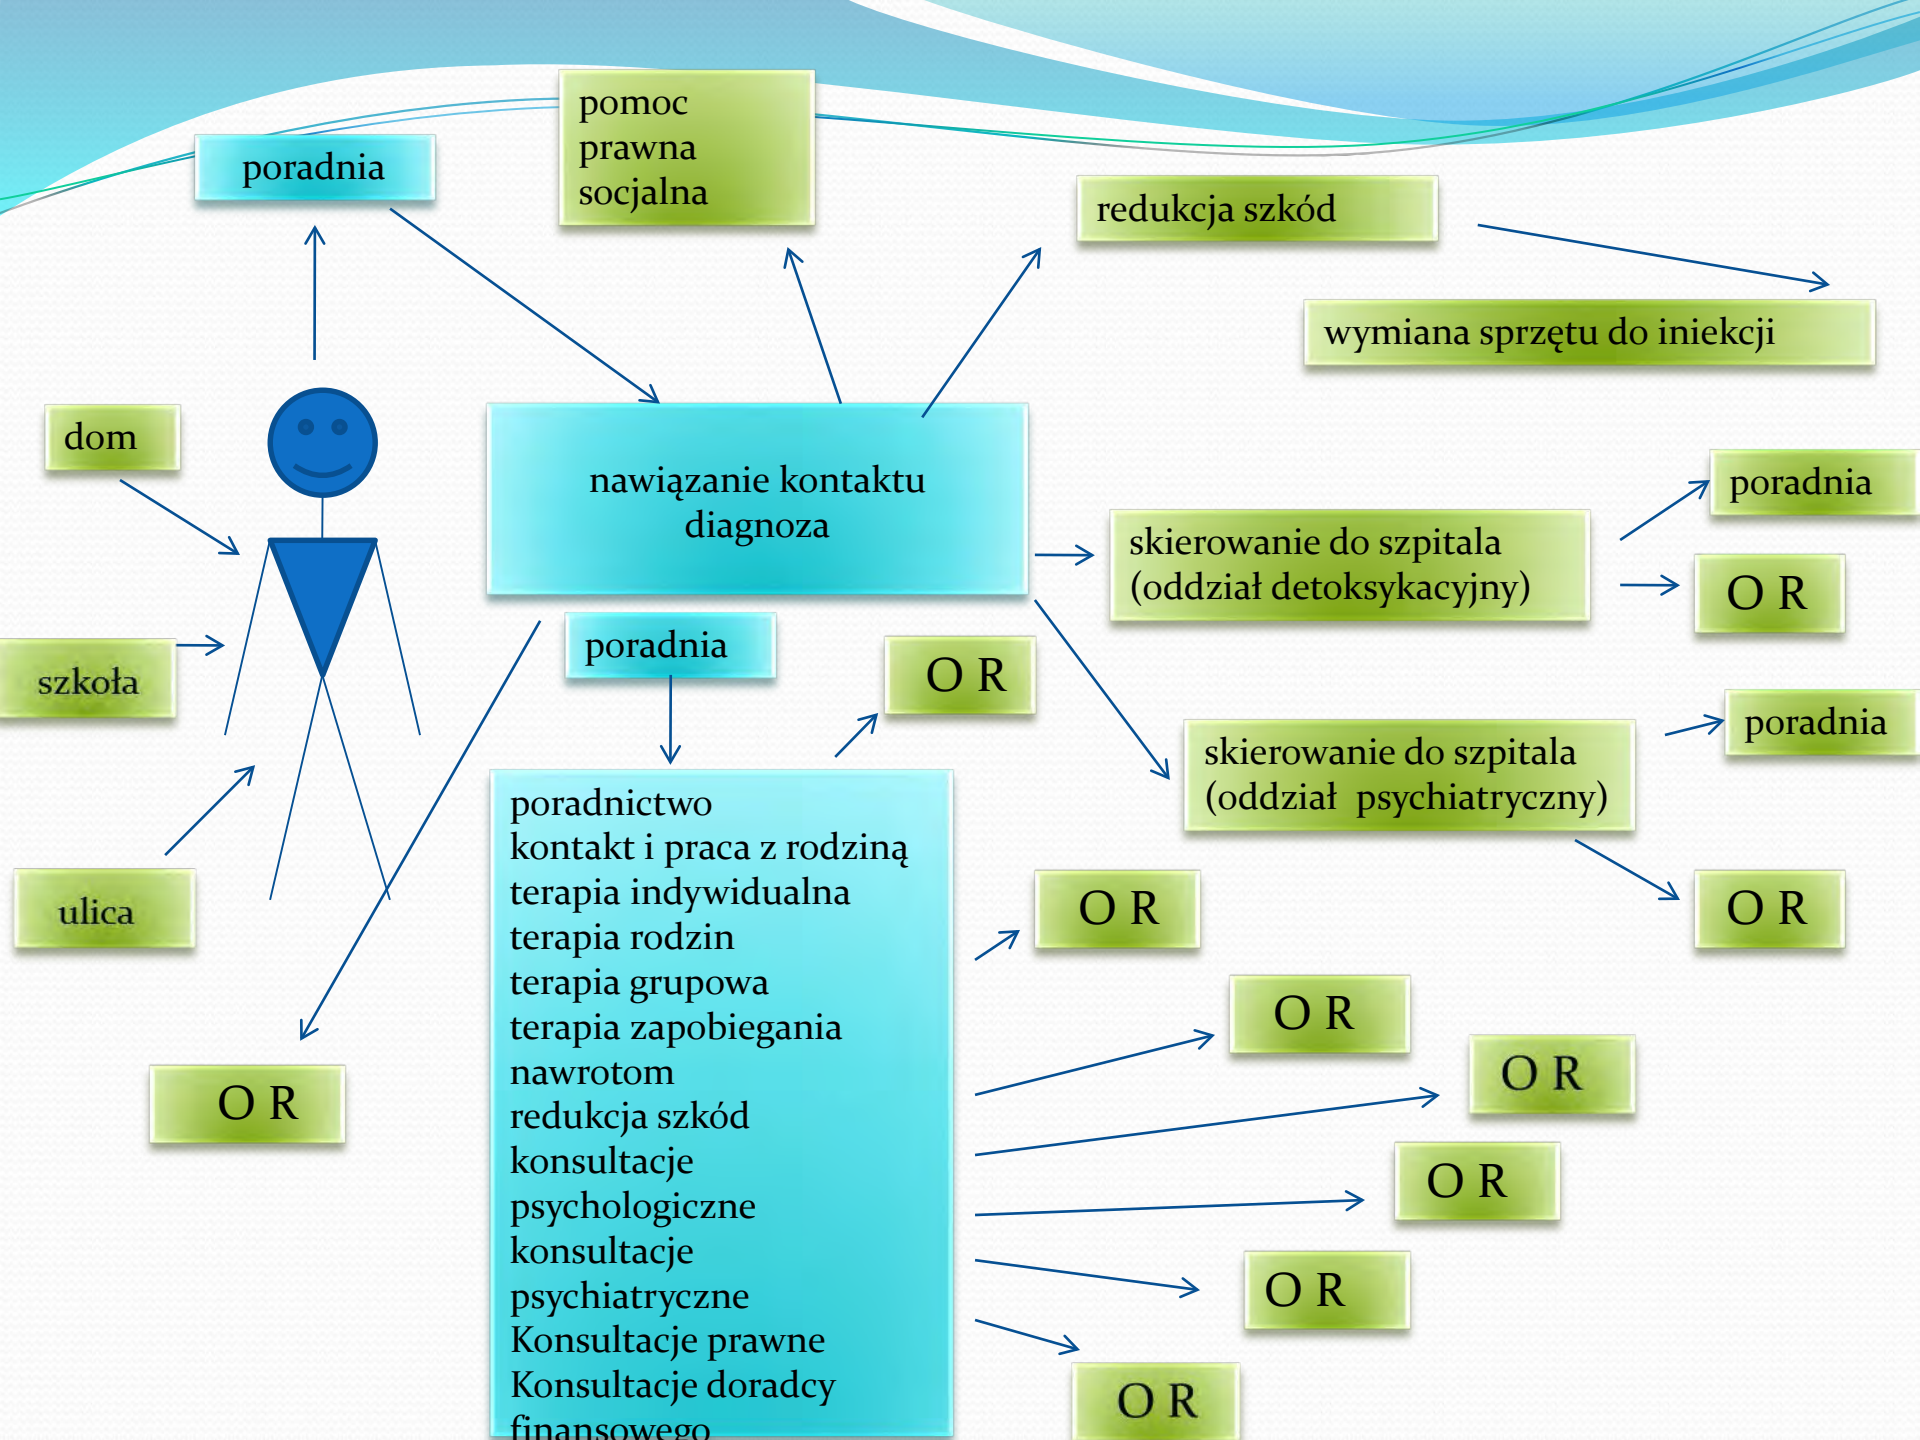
poradnia

pomoc
prawna
socjalna

redukcja szkód

wymiana sprzętu do iniekcji

dom

nawiązanie kontaktu
diagnoza

poradnia

skierowanie do szpitala
(oddział detoksykacyjny)

O R

szkoła

poradnia

O R

poradnia

skierowanie do szpitala
(oddział psychiatryczny)

poradnictwo
kontakt i praca z rodziną
terapia indywidualna
terapia rodzin
terapia grupowa
terapia zapobiegania
nawrotom
redukcja szkód
konsultacje
psychologiczne
konsultacje
psychiatryczne
Konsultacje prawne
Konsultacje doradcy
finansowego

ulica

O R

O R

O R

O R

O R

O R

O R

O R

O R